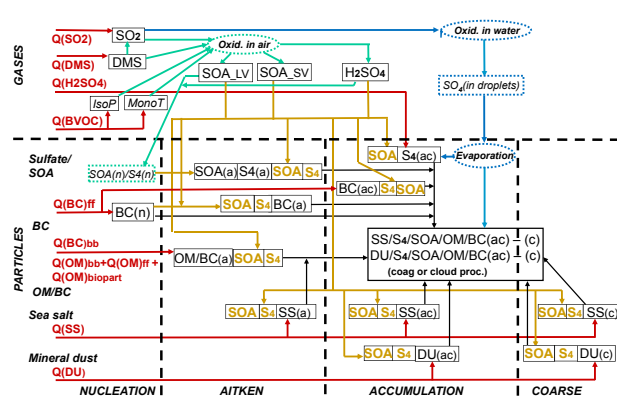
GASES
Q(SO2)
SO2
Q(DMS)
DMS
Q(H2SO4)
Q(BVOC)
IsoP
MonoT
Oxid. in air
SOA_LV
SOA_SV
H2SO4
Oxid. in water
SO4(in droplets)
Sulfate/ SOA
SOA(n)/S4(n)
SOA(a)
S4(a)
SOA
S4
SOA
S4(ac)
Evaporation
Q(BC)ff
BC
BC(n)
SOA
S4
BC(a)
BC(ac)
S4
SOA
PARTICLES
Q(BC)bb
Q(OM)bb+Q(OM)ff + Q(OM)biopart
OM/BC
OM/BC(a)
SOA
S4
SS/S4/SOA/OM/BC(ac) | (c)
DU/S4/SOA/OM/BC(ac) | (c)
(coag or cloud proc.)
Sea salt
Q(SS)
SOA
S4
SS(a)
SOA
S4
SS(ac)
SOA
S4
SS(c)
Mineral dust
Q(DU)
SOA
S4
DU(ac)
SOA
S4
DU(c)
NUCLEATION
AITKEN
ACCUMULATION
COARSE